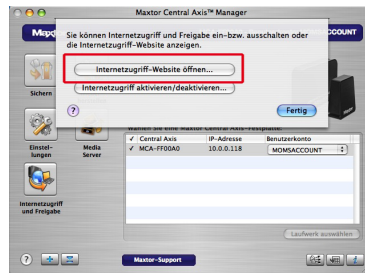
Maxtor Central Axis™ Manager

Sie können Internetzugriff und Freigabe ein- bzw. ausschalten oder die Internetzugriff-Website anzeigen.

Internetzugriff-Website öffnen...

Internetzugriff aktivieren/deaktivieren...

?

Fertig

Maxtor

CCOUNT

Sichern

Einstellungen

Media Server

Internetzugriff und Freigabe

Wählen Sie eine Maxtor Central Axis-Festplatte:

| ✓ | Central Axis | IP-Adresse | Benutzerkonto |
|---|---|---|---|
| ✓ | MCA-FF00A0 | 10.0.0.118 | MOMSACCOUNT |

Laufwerk auswählen

?

Maxtor-Support